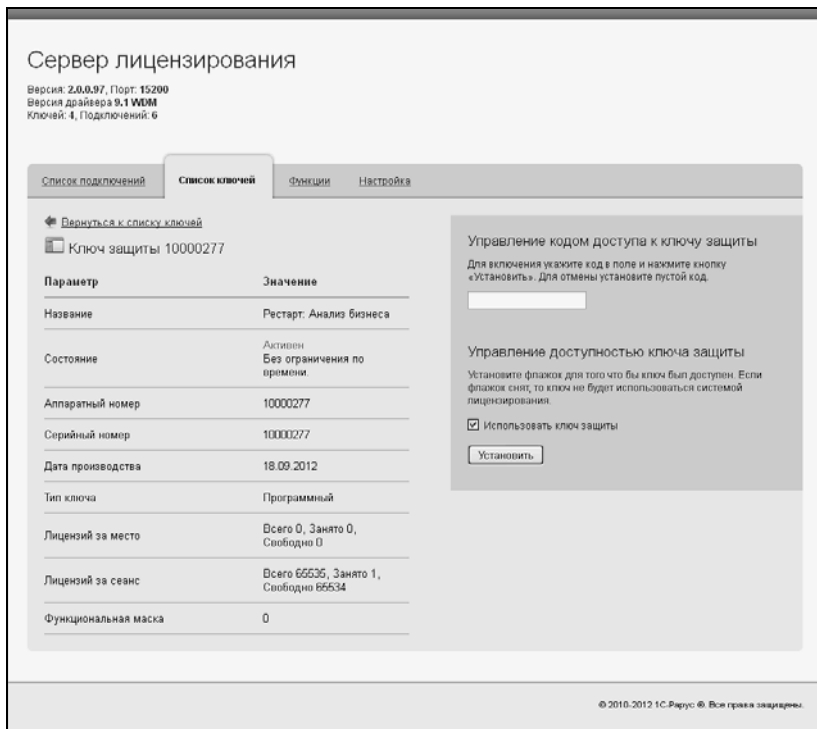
Сервер лицензирования

Версия: 2.0.0.97, Порт: 15200
Версия драйвера 9.1 WDM
Ключей: 4, Подключений: 6

Список подключений | Список ключей | Функции | Настройка

Вернуться к списку ключей

Ключ защиты 10000277

| Параметр | Значение |
|---|---|
| Название | Рестарт: Анализ бизнеса |
| Состояние | Активен Без ограничения по времени. |
| Аппаратный номер | 10000277 |
| Серийный номер | 10000277 |
| Дата производства | 18.09.2012 |
| Тип ключа | Программный |
| Лицензий за место | Всего 0, Занято 0, Свободно 0 |
| Лицензий за сеанс | Всего 65535, Занято 1, Свободно 65534 |
| Функциональная маска | 0 |

Управление кодом доступа к ключу защиты

Для включения флажок укажите код в поле и нажмите кнопку «Установить». Для отмены установите пустой код.

Управление доступностью ключа защиты

Установите флажок для того что бы ключ был доступен. Если флажок снят, то ключ не будет использоваться системой лицензирования.

Использовать ключ защиты

Установить

© 2010-2012 1С-Рарус ®. Все права защищены.